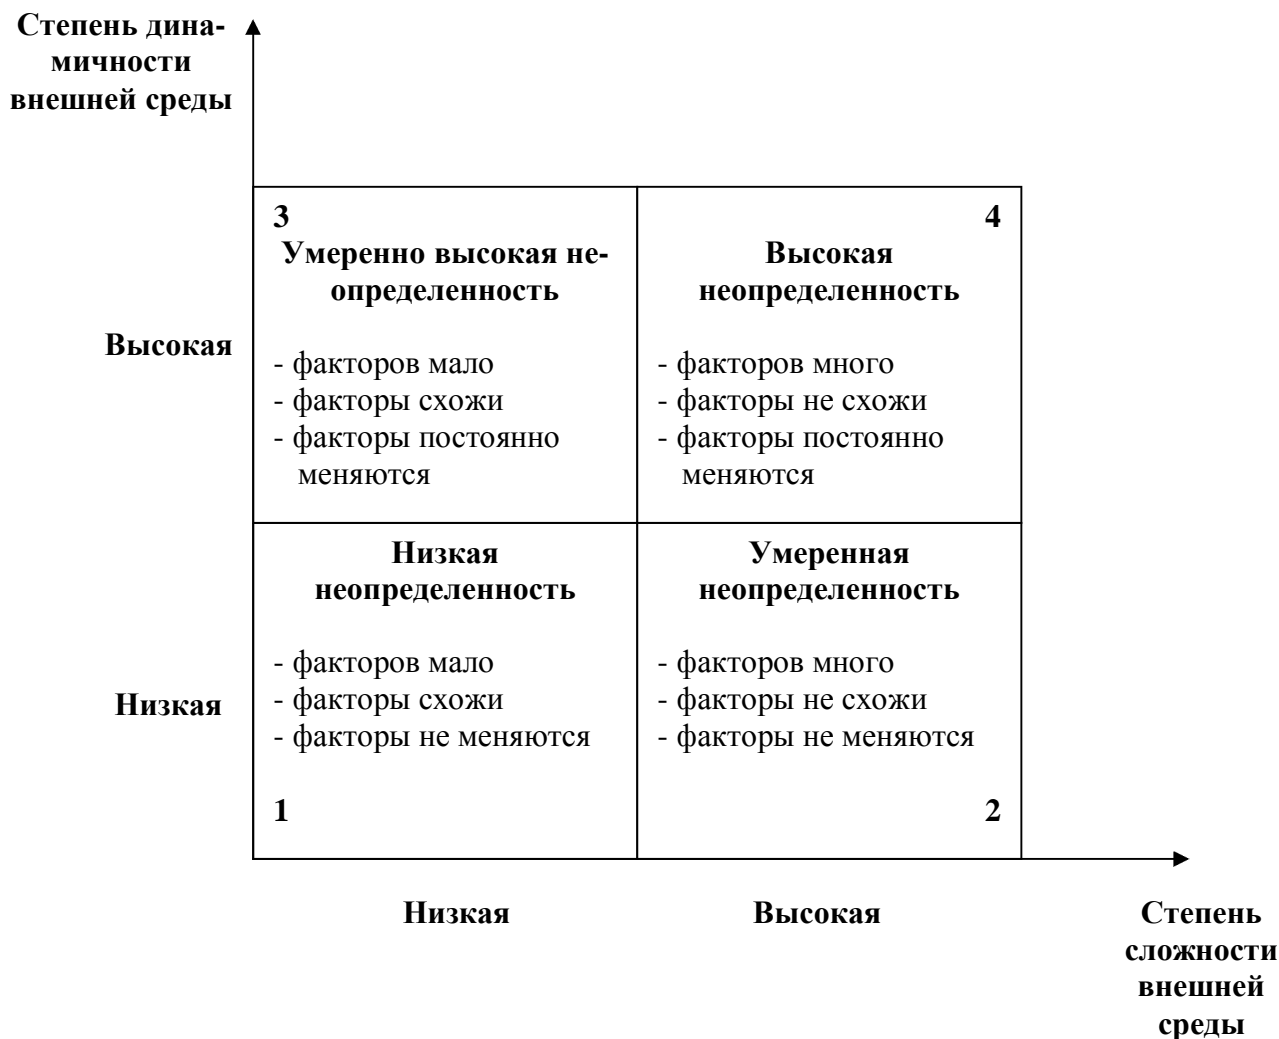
Степень динамичности внешней среды

Высокая

3
Умеренно высокая неопределенность

- факторов мало
- факторы схожи
- факторы постоянно меняются

4
Высокая неопределенность

- факторов много
- факторы не схожи
- факторы постоянно меняются

Низкая

Низкая неопределенность

- факторов мало
- факторы схожи
- факторы не меняются

1

Умеренная неопределенность

- факторов много
- факторы не схожи
- факторы не меняются

2

Низкая

Высокая

Степень сложности внешней среды